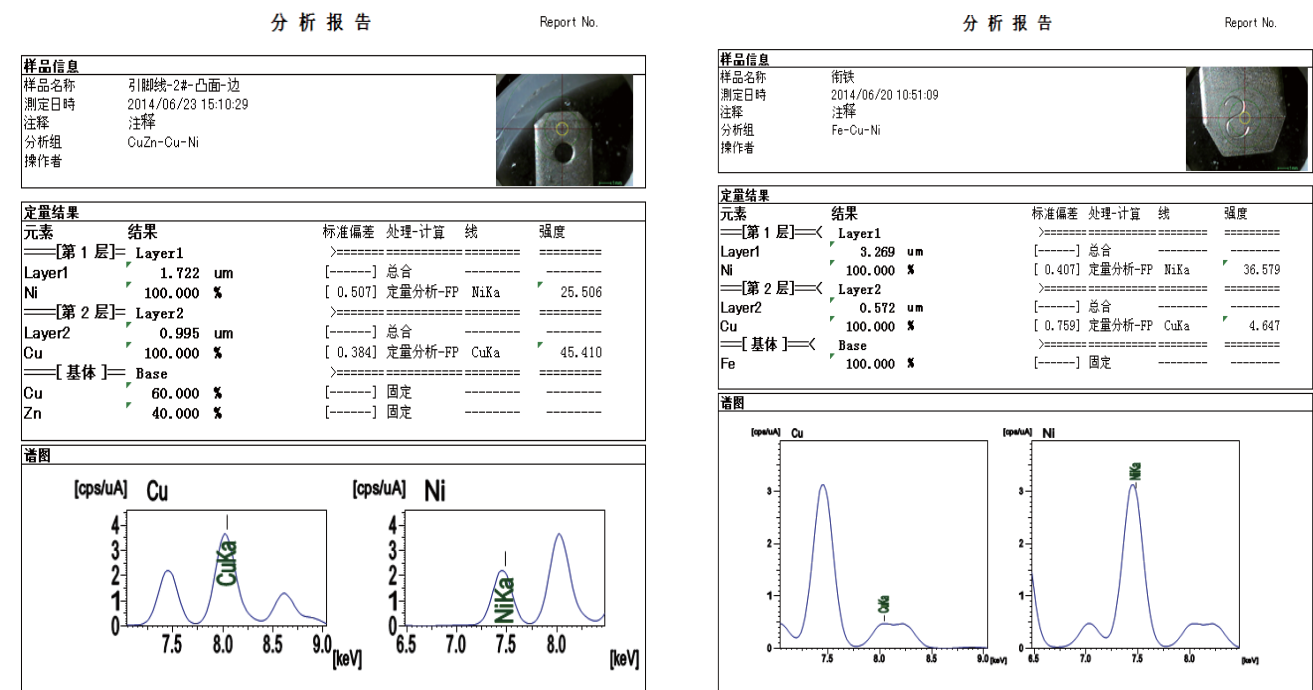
分析报告 Report No.

样品信息
样品名称 引脚线-2#-凸面-边
测定日时 2014/06/23 15:10:29
注释 注释
分析组 CuZn-Cu-Ni
操作者

定量结果
元素 结果 标准偏差 处理-计算 线 强度
==[第 1 层]== Layer1
Layer1 1.722 um [------] 总合
Ni 100.000 % [ 0.507] 定量分析-FP NiKa 25.506
==[第 2 层]== Layer2
Layer2 0.995 um [------] 总合
Cu 100.000 % [ 0.384] 定量分析-FP CuKa 45.410
==[ 基体 ]== Base
Cu 60.000 % [------] 固定
Zn 40.000 % [------] 固定

谱图
[cps/uA] Cu
4 3 2 1 0
CuKa
7.5 8.0 8.5 9.0 [keV]
[cps/uA] Ni
4 3 2 1 0
NiKa
6.5 7.0 7.5 8.0 [keV]

分析报告 Report No.

样品信息
样品名称 衔铁
测定日时 2014/06/20 10:51:09
注释 注释
分析组 Fe-Cu-Ni
操作者

定量结果
元素 结果 标准偏差 处理-计算 线 强度
==[第 1 层]==< Layer1
Layer1 3.269 um [------] 总合
Ni 100.000 % [ 0.407] 定量分析-FP NiKa 36.579
==[第 2 层]==< Layer2
Layer2 0.572 um [------] 总合
Cu 100.000 % [ 0.759] 定量分析-FP CuKa 4.647
==[ 基体 ]==< Base
Fe 100.000 % [------] 固定

谱图
[cps/uA] Cu
3 2 1 0
CuKa
7.5 8.0 8.5 9.0 [keV]
[cps/uA] Ni
3 2 1 0
NiKa
6.5 7.0 7.5 8.0 [keV]